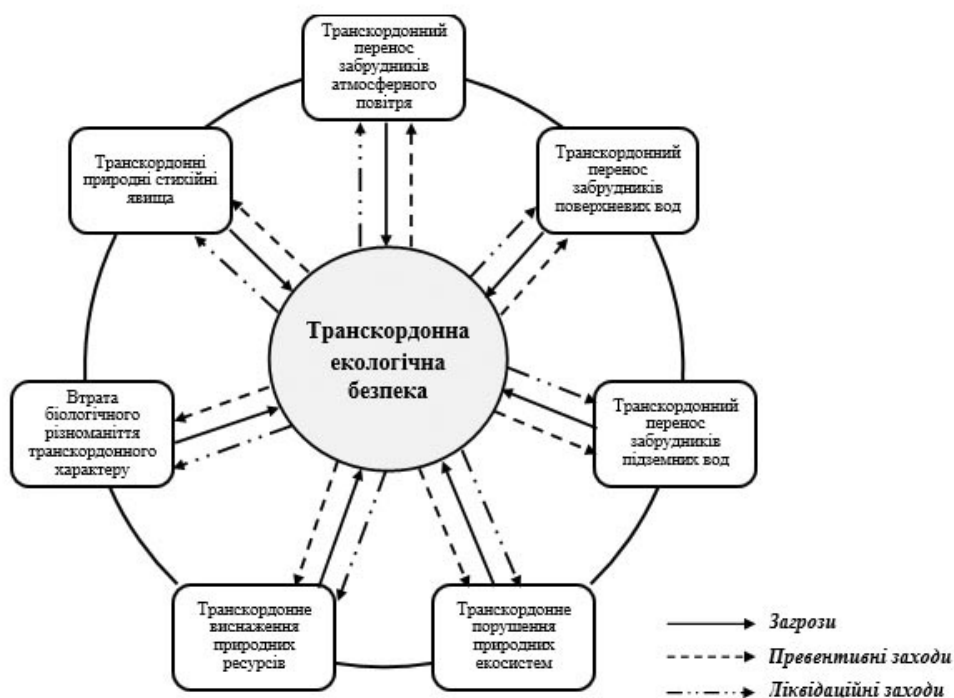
Транскордонний перенос забрудників атмосферного повітря

Транскордонні природні стихійні явища

Транскордонний перенос забрудників поверхневих вод

Транскордонна екологічна безпека

Втрата біологічного різноманіття транскордонного характеру

Транскордонний перенос забрудників підземних вод

Транскордонне виснаження природних ресурсів

Транскордонне порушення природних екосистем

Загрози

Превентивні заходи

Ліквідаційні заходи